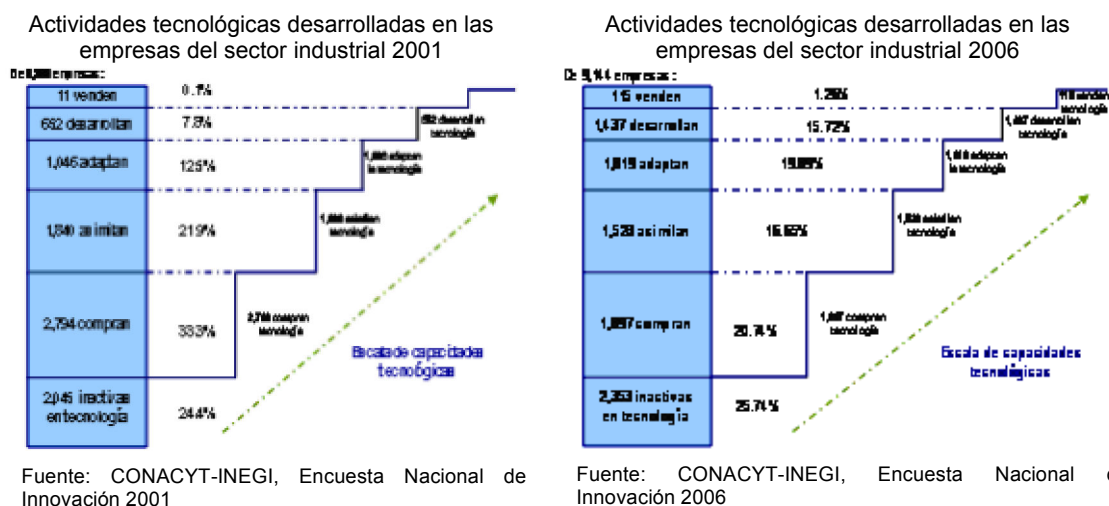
Actividades tecnológicas desarrolladas en las empresas del sector industrial 2001

De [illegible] empresas:

11 venden | 0.1%
682 desarrollan | 7.8%
1,046 adaptan | 12.5%
1,840 asimilan | 21.9%
2,794 compran | 33.3%
2,045 inactivas en tecnología | 24.4%

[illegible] desarrollan tecnología
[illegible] adaptan la tecnología
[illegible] asimilan tecnología
2,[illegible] compran tecnología

Escala de capacidades tecnológicas

Fuente: CONACYT-INEGI, Encuesta Nacional de Innovación 2001

Actividades tecnológicas desarrolladas en las empresas del sector industrial 2006

De 9,144 empresas:

115 venden | 1.26%
1,437 desarrollan | 15.72%
1,819 adaptan | 19.89%
1,528 asimilan | 16.65%
1,897 compran | 20.74%
2,353 inactivas en tecnología | 25.74%

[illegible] venden tecnología
1,437 desarrollan tecnología
1,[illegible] adaptan la tecnología
1,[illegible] asimilan tecnología
1,897 compran tecnología

Escala de capacidades tecnológicas

Fuente: CONACYT-INEGI, Encuesta Nacional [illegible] Innovación 2006